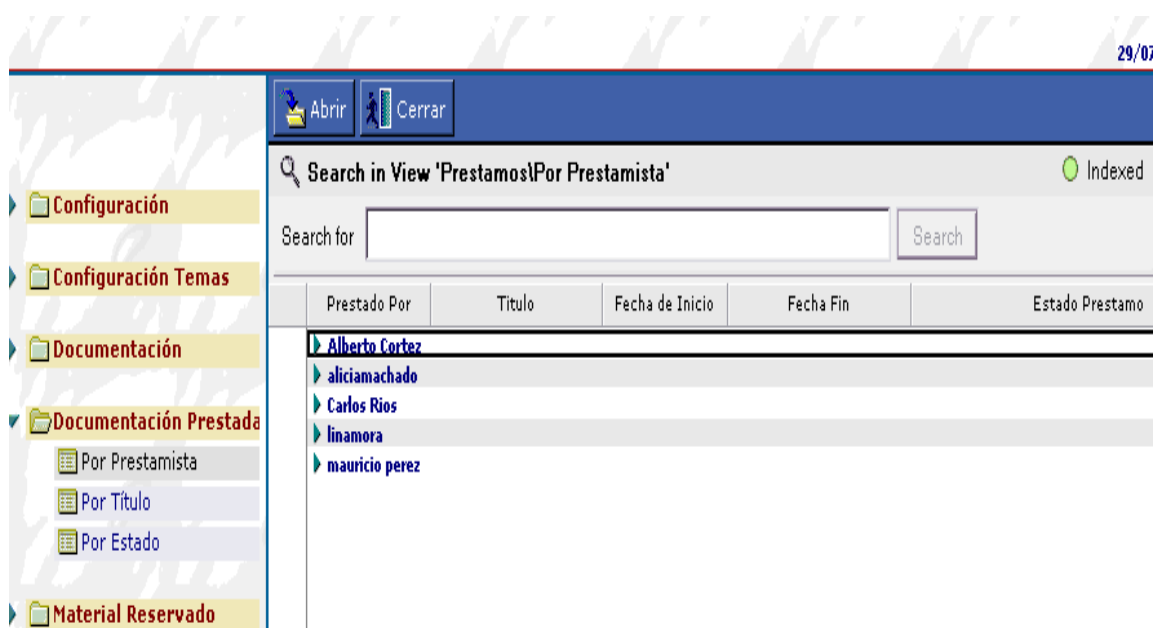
29/07

Abrir Cerrar

Search in View 'Prestamos\Por Prestamista'

Indexed

Search for

Search

Configuración

Configuración Temas

Documentación

Documentación Prestada

Por Prestamista

Por Título

Por Estado

Material Reservado

| Prestado Por | Titulo | Fecha de Inicio | Fecha Fin | Estado Prestamo |
|---|---|---|---|---|
| Alberto Cortez | | | | |
| aliciamachado | | | | |
| Carlos Rios | | | | |
| linamora | | | | |
| mauricio perez | | | | |